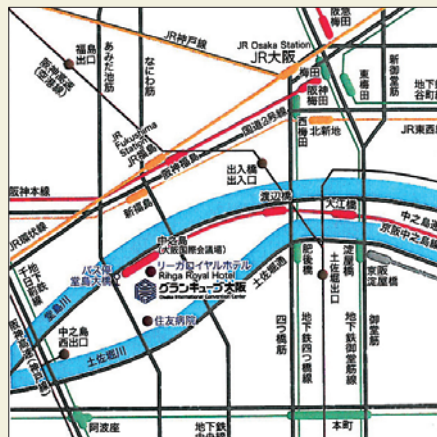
阪急梅田
JR Osaka Station
JR大阪
JR神戸線
福島
あみだ池筋
なにわ筋
福島出口
梅田
阪神梅田
東梅田
新御堂筋
地下鉄御堂筋線
北新地
西梅田
JR東西線
JR Fukushima Station
JR福島
阪神高速2号線
阪神本線
出入口
出入口
新福島
渡辺橋
大江橋
中之島通
京阪中之島線
JR環状線
中之島（大阪国際会議場）
バス停 堂島大橋
リーガロイヤルホテル Rihga Royal Hotel
グランキューブ大阪
土佐堀通
肥後橋
土佐堀出口
淀屋橋
京阪淀屋橋
住友病院
千日前通
地下鉄千日前線
堂島川
中之島西出口
土佐堀川
四つ橋筋
地下鉄四つ橋線
地下鉄御堂筋線
御堂筋
阿波座
本町
地下鉄